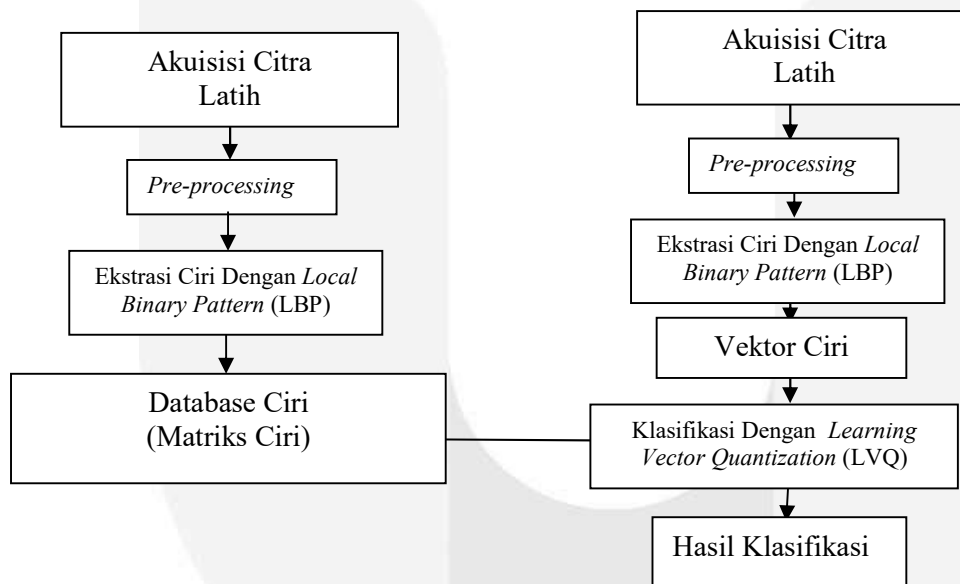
Akuisisi Citra Latih

Pre-processing

Ekstrasi Ciri Dengan Local Binary Pattern (LBP)

Database Ciri (Matriks Ciri)

Akuisisi Citra Latih

Pre-processing

Ekstrasi Ciri Dengan Local Binary Pattern (LBP)

Vektor Ciri

Klasifikasi Dengan Learning Vector Quantization (LVQ)

Hasil Klasifikasi